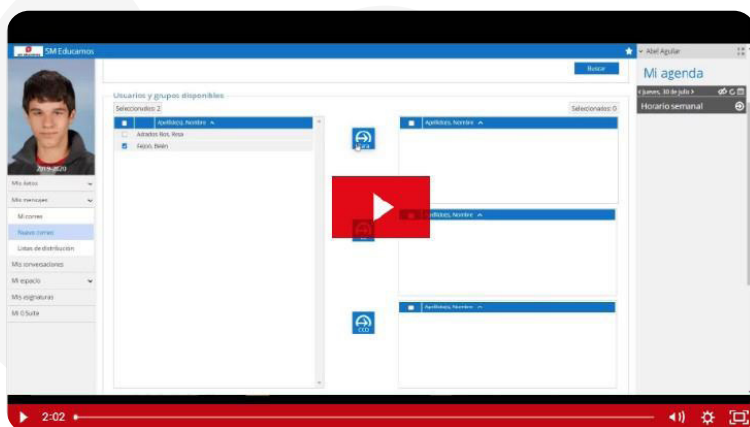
SM Educamos

Abel Aguilar

Mi agenda

jueves, 30 de julio

Horario semanal

2019-2020

Mis datos

Mis mensajes

Mi correo

Nuevo correo

Listas de distribución

Mis conversaciones

Mi espacio

Mis asignaturas

Mi G Suite

Buscar

Usuarios y grupos disponibles

Seleccionados: 2

Seleccionados: 0

Apellido(s), Nombre

Arboleda Ruiz, Rosa

Fejoo, Belén

Para

Apellido(s), Nombre

Apellido(s), Nombre

Apellido(s), Nombre

CCO

2:02